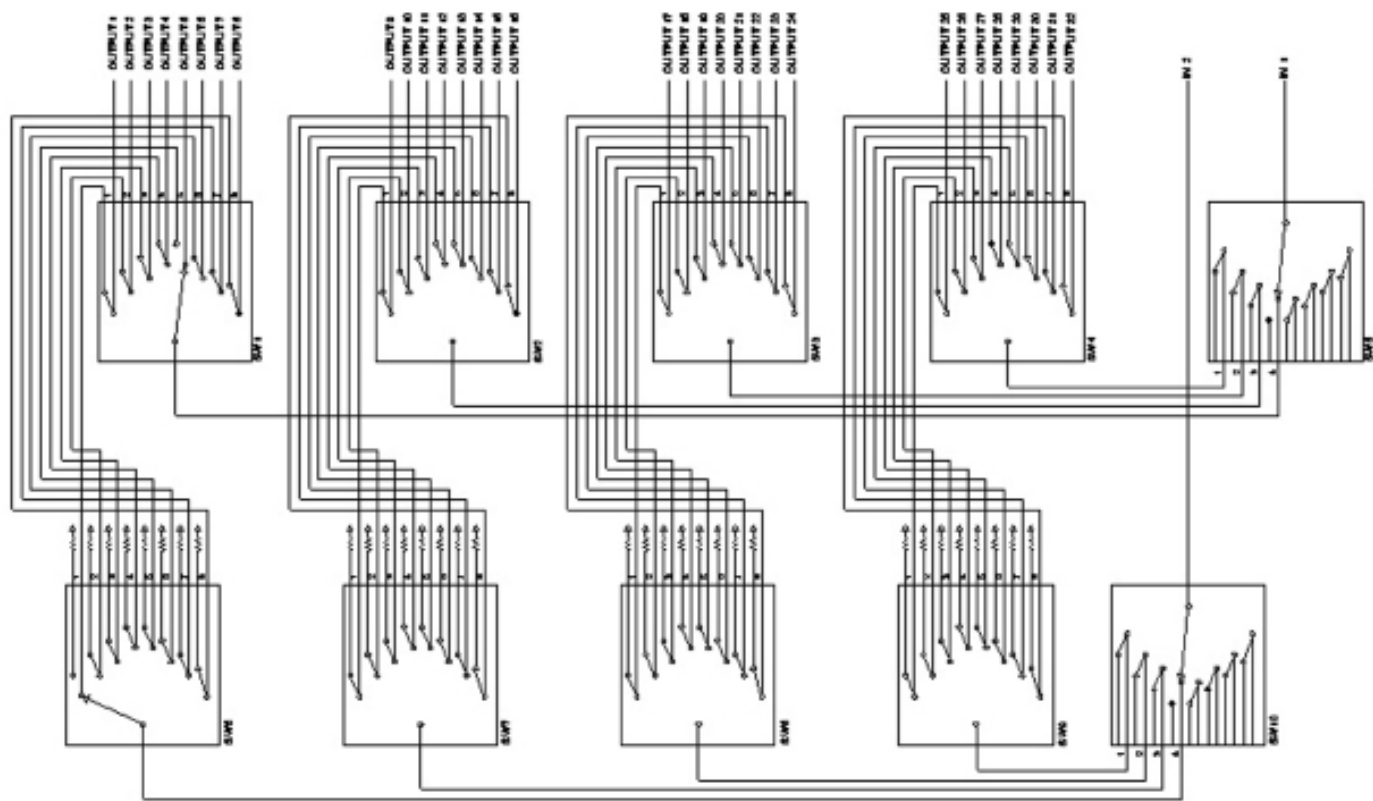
OUTPUT 1
OUTPUT 2
OUTPUT 3
OUTPUT 4
OUTPUT 5
OUTPUT 6
OUTPUT 7
OUTPUT 8
OUTPUT 9
OUTPUT 10
OUTPUT 11
OUTPUT 12
OUTPUT 13
OUTPUT 14
OUTPUT 15
OUTPUT 16
OUTPUT 17
OUTPUT 18
OUTPUT 19
OUTPUT 20
OUTPUT 21
OUTPUT 22
OUTPUT 23
OUTPUT 24
OUTPUT 25
OUTPUT 26
OUTPUT 27
OUTPUT 28
OUTPUT 29
OUTPUT 30
OUTPUT 31
OUTPUT 32
IN 2
IN 1
SW1
SW2
SW3
SW4
SW5
SW6
SW7
SW8
SW9
SW10